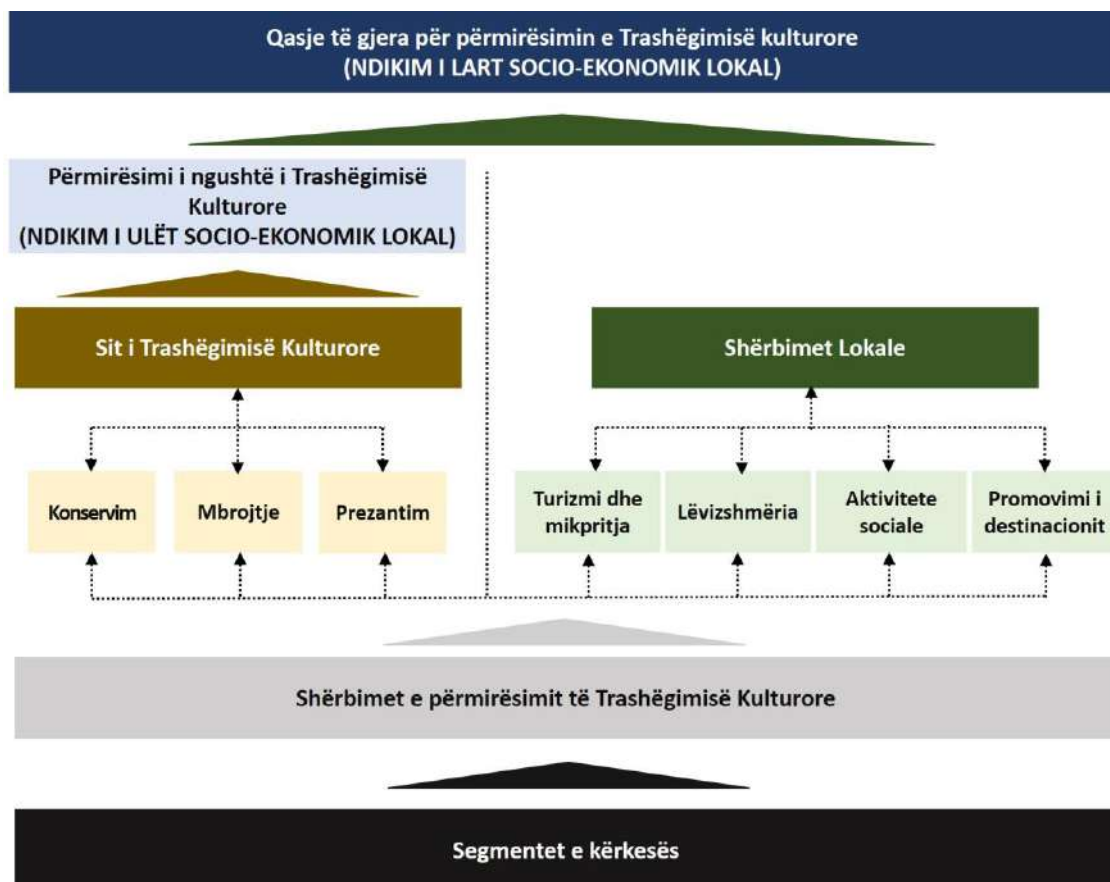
Qasje të gjera për përmirësimin e Trashëgimisë kulturore
(NDIKIM I LART SOCIO-EKONOMIK LOKAL)

Përmirësimi i ngushtë i Trashëgimisë Kulturore
(NDIKIM I ULËT SOCIO-EKONOMIK LOKAL)

Sit i Trashëgimisë Kulturore

Shërbimet Lokale

Konservim

Mbrojtje

Prezantim

Turizmi dhe mikpritja

Lëvizshmëria

Aktivitete sociale

Promovimi i destinacionit

Shërbimet e përmirësimit të Trashëgimisë Kulturore

Segmentet e kërkesës